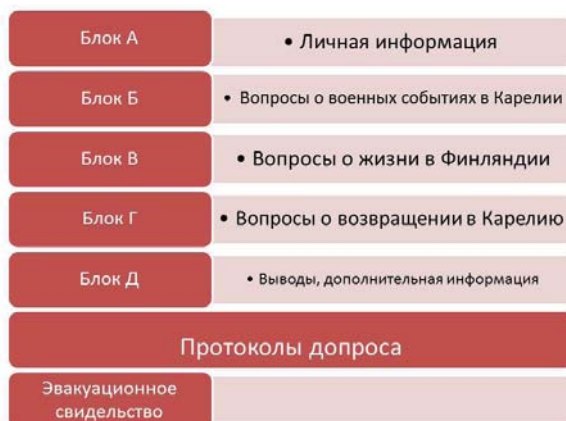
Блок А
• Личная информация

Блок Б
• Вопросы о военных событиях в Карелии

Блок В
• Вопросы о жизни в Финляндии

Блок Г
• Вопросы о возвращении в Карелию

Блок Д
• Выводы, дополнительная информация

Протоколы допроса

Эвакуационное свидетельство